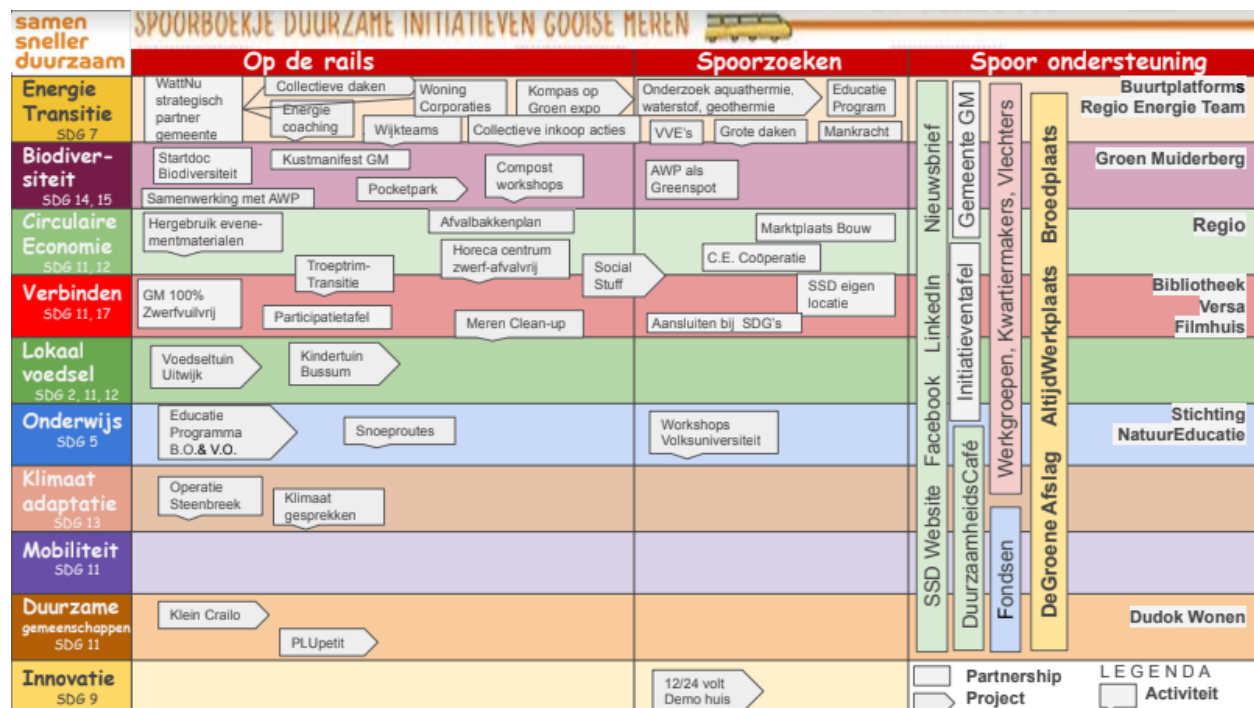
samen sneller duurzaam

SPOORBOEKJE DUURZAME INITIATIEVEN GOOISE MEREN

Op de rails

Spoorzoeken

Spoor ondersteuning

Energie Transitie
SDG 7

WattNu strategisch partner gemeente
Collectieve daken
Energie coaching
Woning Corporaties
Kompas op Groen expo
Wijkteams
Collectieve inkoop acties
Onderzoek aquathermie, waterstof, geothermie
Educatie Program
VVE's
Grote daken
Mankracht
Buurtplatforms
Regio Energie Team

Biodiver-siteit
SDG 14, 15

Startdoc Biodiversiteit
Kustmanifest GM
Compost workshops
Pocketpark
Samenwerking met AWP
AWP als Greenspot
Groen Muiderberg

Circulaire Economie
SDG 11, 12

Hergebruik evenementmaterialen
Afvalbakkenplan
Horeca centrum zwerf-afvalvrij
Troeptrim-Transitie
Social Stuff
Marktplaats Bouw
C.E. Coöperatie
Regio

Verbinden
SDG 11, 17

GM 100% Zwerfvuilvrij
Participatietafel
Meren Clean-up
SSD eigen locatie
Aansluiten bij SDG's
Bibliotheek
Versa
Filmhuis

Lokaal voedsel
SDG 2, 11, 12

Voedseltuin Uitwijk
Kindertuin Bussum

Onderwijs
SDG 5

Educatie Programma B.O.& V.O.
Snoeproutes
Workshops Volksuniversiteit
Stichting NatuurEducatie

Klimaat adaptatie
SDG 13

Operatie Steenbreek
Klimaat gesprekken

Mobiliteit
SDG 11

Duurzame gemeenschappen
SDG 11

Klein Crailo
PLUpetit
Dudok Wonen

Innovatie
SDG 9

12/24 volt Demo huis

SSD Website Facebook LinkedIn Nieuwsbrief
DuurzaamheidsCafé Initiatieventafel Gemeente GM
Fondsen
Werkgroepen, Kwartiermakers, Vlechters
DeGroene Afslag AltijdWerkplaats Broedplaats

Partnership
Project
LEGENDA
Activiteit